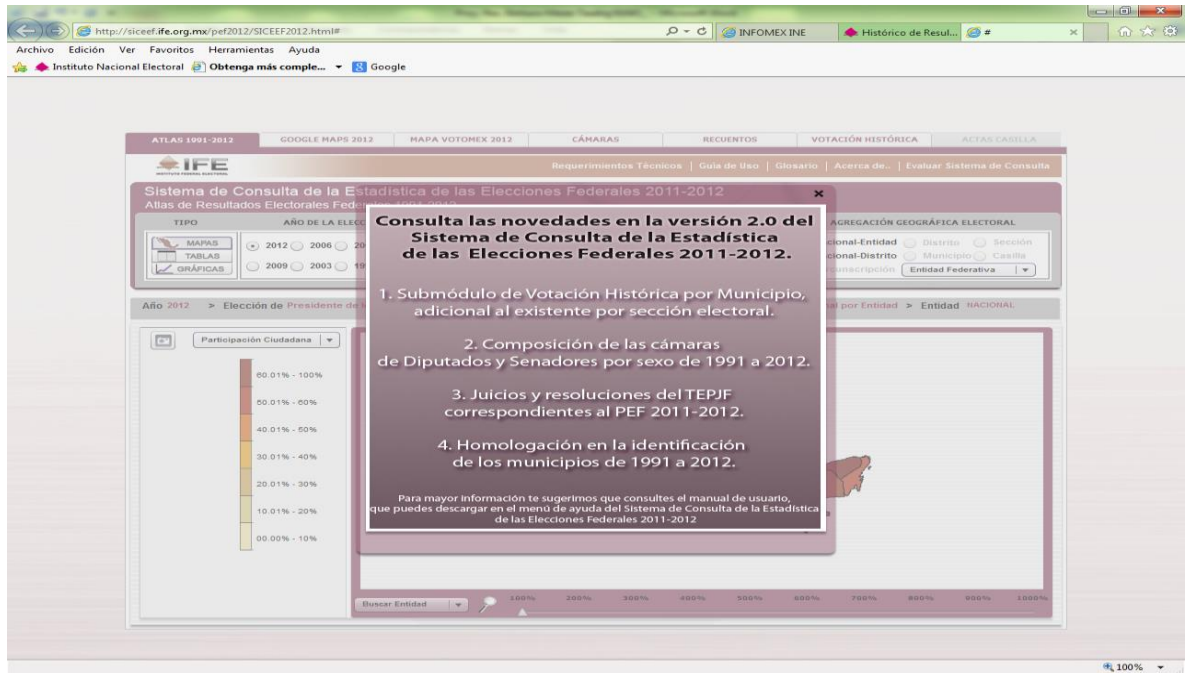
http://siceef.ife.org.mx/pef2012/SICEEF2012.html#

INFOMEX INE

Histórico de Resul...

#

Archivo Edición Ver Favoritos Herramientas Ayuda

Instituto Nacional Electoral Obtenga más comple... Google

ATLAS 1991-2012 GOOGLE MAPS 2012 MAPA VOTOMEX 2012 CÁMARAS RECUENTOS VOTACIÓN HISTÓRICA ACTAS CASILLA

IFE

Requerimientos Técnicos | Guía de Uso | Glosario | Acerca de.. | Evaluar Sistema de Consulta

Sistema de Consulta de la Estadística de las Elecciones Federales 2011-2012

Atlas de Resultados Electorales Fede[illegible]

TIPO

MAPAS

TABLAS

GRÁFICAS

AÑO DE LA ELEC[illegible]

2012 2006 20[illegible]

2009 2003 19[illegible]

AGREGACIÓN GEOGRÁFICA ELECTORAL

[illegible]cional-Entidad Distrito Sección

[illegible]cional-Distrito Municipio Casilla

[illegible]unscripción Entidad Federativa

Año 2012 > Elección de Presidente de l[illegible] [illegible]al por Entidad > Entidad NACIONAL

Participación Ciudadana

60.01% - 100%

50.01% - 60%

40.01% - 50%

30.01% - 40%

20.01% - 30%

10.01% - 20%

00.00% - 10%

Buscar Entidad

100% 200% 300% 400% 500% 600% 700% 800% 900% 1000%

×

Consulta las novedades en la versión 2.0 del Sistema de Consulta de la Estadística de las Elecciones Federales 2011-2012.

1. Submódulo de Votación Histórica por Municipio, adicional al existente por sección electoral.

2. Composición de las cámaras de Diputados y Senadores por sexo de 1991 a 2012.

3. Juicios y resoluciones del TEPJF correspondientes al PEF 2011-2012.

4. Homologación en la identificación de los municipios de 1991 a 2012.

Para mayor información te sugerimos que consultes el manual de usuario, que puedes descargar en el menú de ayuda del Sistema de Consulta de la Estadística de las Elecciones Federales 2011-2012

100%